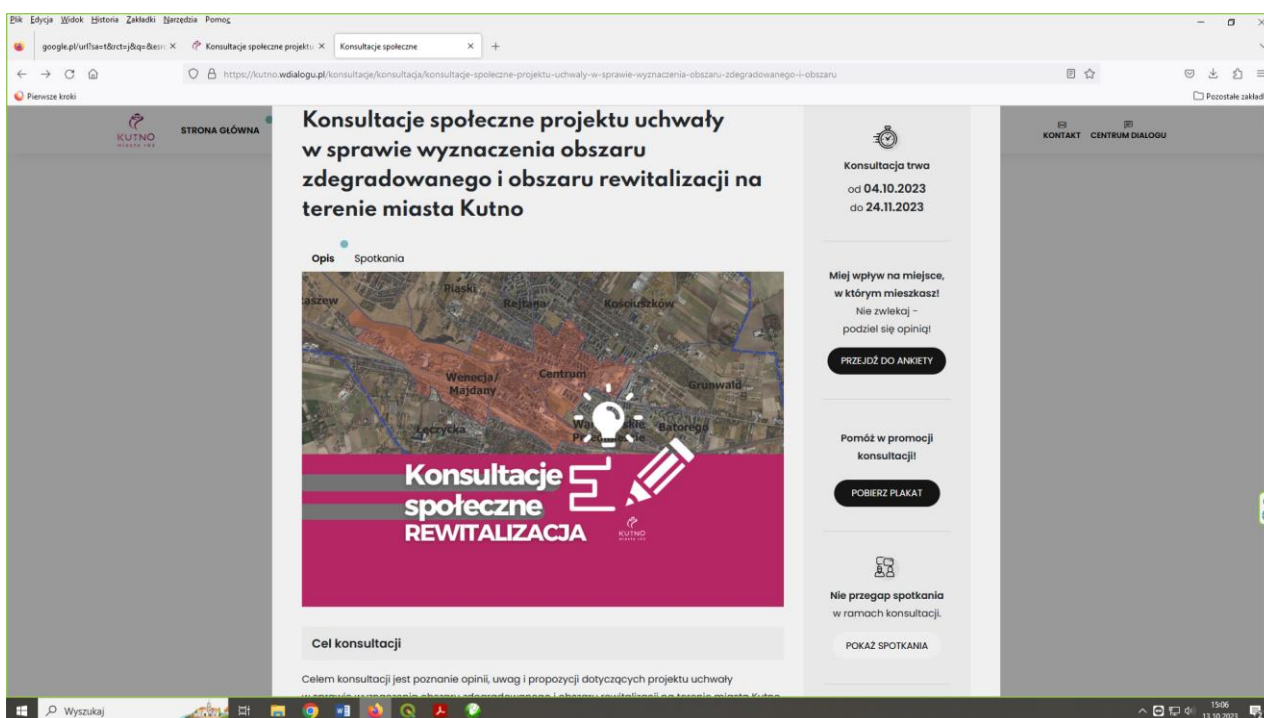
Plik Edycja Widok Historia Zakładki Narzędzia Pomoc

google.pl/url?sa=t&rct=j&q=&esr ×
Konsultacje społeczne projektu ×
Konsultacje społeczne ×
+

https://kutno.wdialogu.pl/konsultacje/konsultacja/konsultacje-spoleczne-projektu-uchwaly-w-sprawie-wyznaczenia-obszaru-zdegradowanego-i-obszaru

Pierwsze kroki
Pozostałe zakładki

KUTNO
STRONA GŁÓWNA
KONTAKT CENTRUM DIALOGU

Konsultacje społeczne projektu uchwały w sprawie wyznaczenia obszaru zdegradowanego i obszaru rewitalizacji na terenie miasta Kutno

Opis Spotkania

Piaski
Rejtana
Kościuszków
Wenecja/ Majdany
Centrum
Grunwald
Łęczycka
Batorego

Konsultacje społeczne
REWITALIZACJA
KUTNO

Konsultacja trwa
od 04.10.2023
do 24.11.2023

Miej wpływ na miejsce, w którym mieszkasz!
Nie zwlekaj - podziel się opinią!
PRZEJDŹ DO ANKIETY

Pomóż w promocji konsultacji!
POBIERZ PLAKAT

Nie przegap spotkania w ramach konsultacji.
POKAŻ SPOTKANIA

Cel konsultacji

Celem konsultacji jest poznanie opinii, uwag i propozycji dotyczących projektu uchwały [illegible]

Wyszukaj
15:06
13.10.2023